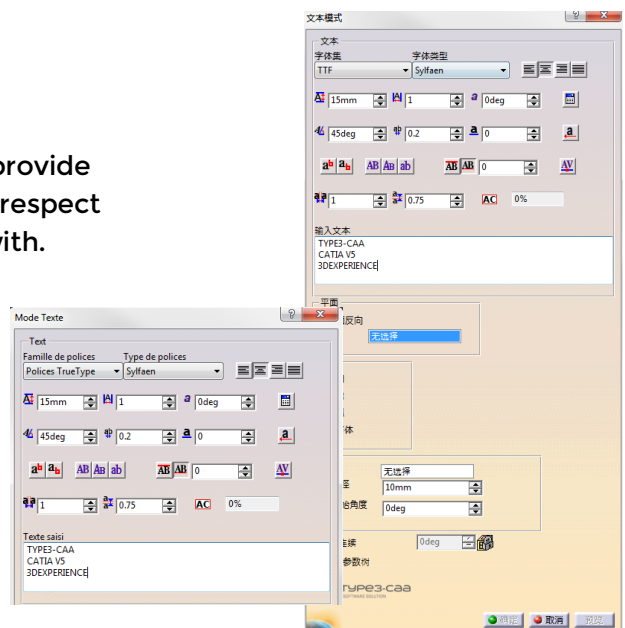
provide
respect
with.

文本模式

文本
字体集
TTF
字体类型
Sylfaen
15mm
1
0deg
45deg
0.2
0
0
1
0.75
0%
输入文本
TYPE3-CAA
CATIA V5
3DEXPERIENCE

平面
反向
无选择

体

无选择
10mm
0deg
0deg
参数树
TYPE3-CAA
确定
取消
应用

Mode Texte
Text
Famille de polices
Polices TrueType
Type de polices
Sylfaen
15mm
1
0deg
45deg
0.2
0
0
1
0.75
0%
Texte saisi
TYPE3-CAA
CATIA V5
3DEXPERIENCE